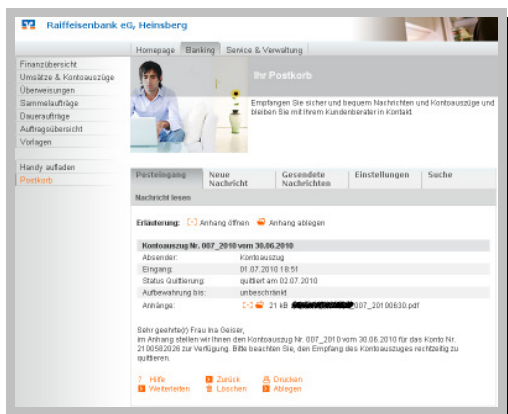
Raiffeisenbank eG, Heinsberg

Homepage | Banking | Service & Verwaltung

Finanzübersicht
Umsätze & Kontoauszüge
Überweisungen
Sammelaufträge
Daueraufträge
Auftragsübersicht
Vorlagen

Handy aufladen
Postkorb

Ihr Postkorb

Empfangen Sie sicher und bequem Nachrichten und Kontoauszüge und bleiben Sie mit Ihrem Kundenberater in Kontakt.

| Posteingang | Neue Nachricht | Gesendete Nachrichten | Einstellungen | Suche |
|---|---|---|---|---|

Nachricht lesen

Erläuterung: Anhang öffnen Anhang ablegen

| Kontoauszug Nr. 007_2010 vom 30.06.2010 | |
|---|---|
| Absender: | Kontoauszug |
| Eingang: | 01.07.2010 18:51 |
| Status Quittierung: | quittiert am 02.07.2010 |
| Aufbewahrung bis: | unbeschränkt |
| Anhänge: | 21 kB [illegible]007_20100630.pdf |

Sehr geehrte(r) Frau Ina Geiser,
im Anhang stellen wir Ihnen den Kontoauszug Nr. 007_2010 vom 30.06.2010 für das Konto Nr. 2100582026 zur Verfügung. Bitte beachten Sie, den Empfang des Kontoauszuges rechtzeitig zu quittieren.

Hilfe
Weiterleiten
Zurück
Löschen
Drucken
Ablegen